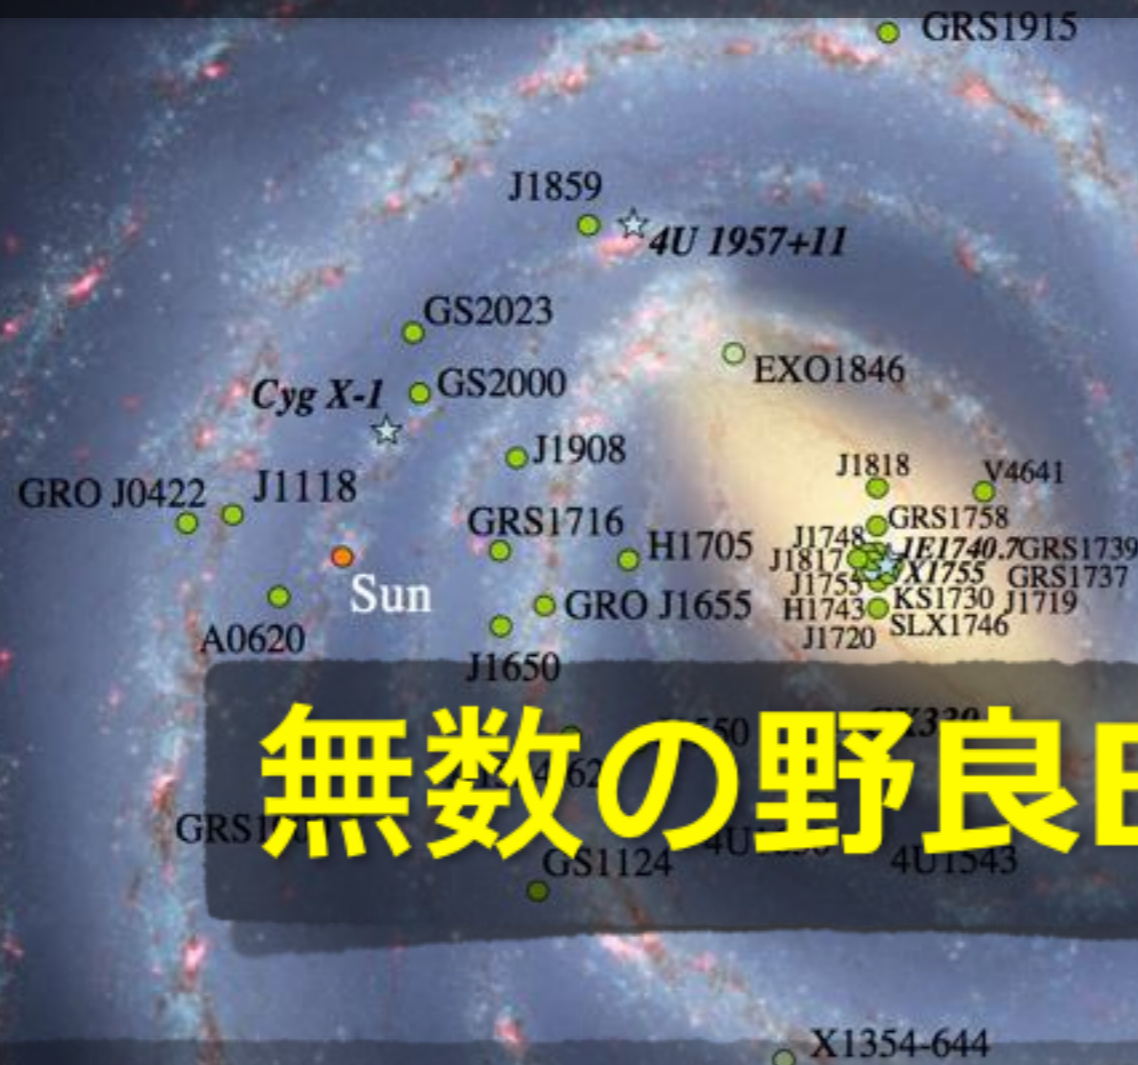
GRS1915

J1859
4U 1957+11

GS2023

EXO1846

Cyg X-1
GS2000

J1908

J1818
V4641

GRO J0422
J1118

GRS1716
H1705
J1748
GRS1758
J1817
1E1740.7
GRS1739
J1755
X1755
GRS1737
H1743
KS1730
J1719
J1720
SLX1746

Sun

GRO J1655

A0620

J1650

無数の野良B

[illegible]50
GX339
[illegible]62
GRS1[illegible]
4U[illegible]
4U1543
GS1124

X1354-644